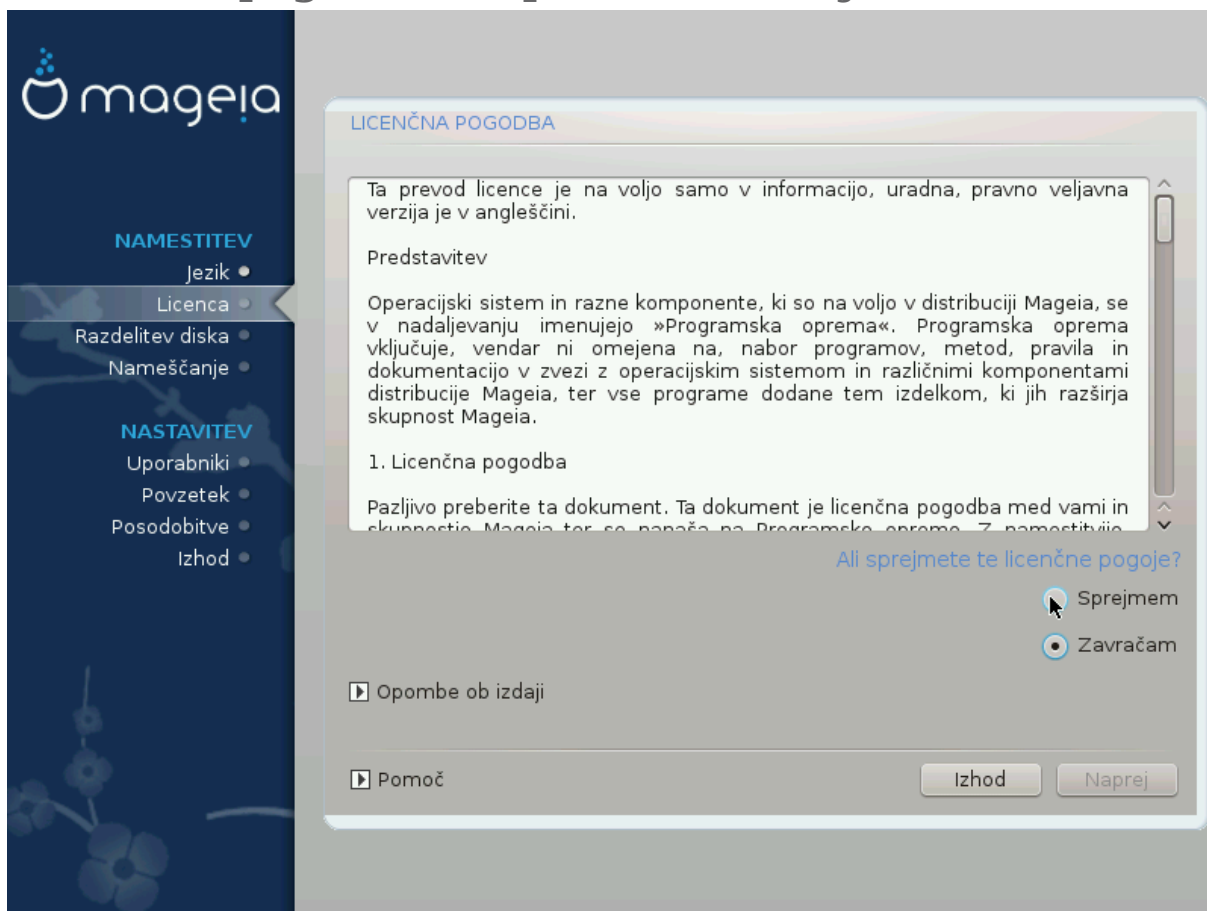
mageia

NAMESTITEV
Jezik
Licenca
Razdelitev diska
Nameščanje

NASTAVITEV
Uporabniki
Povzetek
Posodobitve
Izhod

LICENČNA POGODBA

Ta prevod licence je na voljo samo v informacijo, uradna, pravno veljavna verzija je v angleščini.

Predstavitev

Operacijski sistem in razne komponente, ki so na voljo v distribuciji Mageia, se v nadaljevanju imenujejo »Programska oprema«. Programska oprema vključuje, vendar ni omejena na, nabor programov, metod, pravila in dokumentacijo v zvezi z operacijskim sistemom in različnimi komponentami distribucije Mageia, ter vse programe dodane tem izdelkom, ki jih razširja skupnost Mageia.

1. Licenčna pogodba

Pazljivo preberite ta dokument. Ta dokument je licenčna pogodba med vami in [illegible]

Ali sprejmete te licenčne pogoje?

Sprejmem

Zavračam

Opombe ob izdaji

Pomoč

Izhod

Naprej